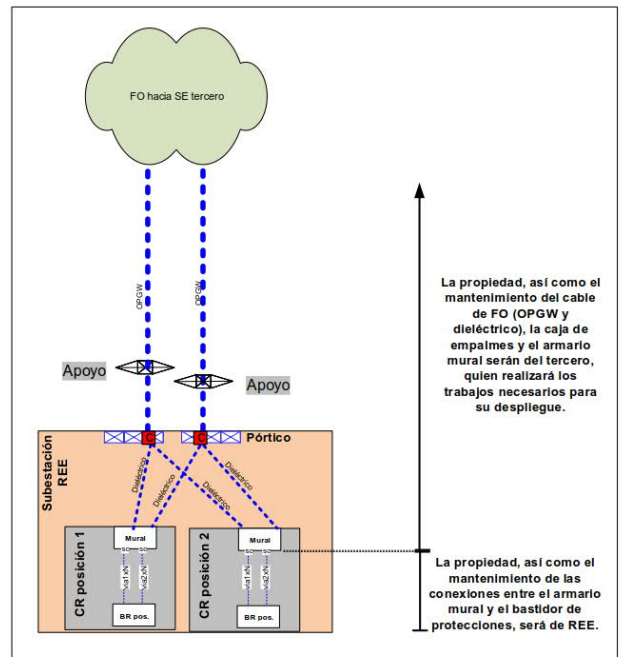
FO hacia SE tercero

OPGW

OPGW

Apoyo

Apoyo

Subestación REE

C

C

Pórtico

Dieléctrico

Dieléctrico

Dieléctrico

Dieléctrico

CR posición 1

Mural

SO SO

Vía1 1xN

Vía2 1xN

BR pos.

CR posición 2

Mural

SO SO

Vía1 1xN

Vía2 1xN

BR pos.

La propiedad, así como el mantenimiento del cable de FO (OPGW y dieléctrico), la caja de empalmes y el armario mural serán del tercero, quien realizará los trabajos necesarios para su despliegue.

La propiedad, así como el mantenimiento de las conexiones entre el armario mural y el bastidor de protecciones, será de REE.